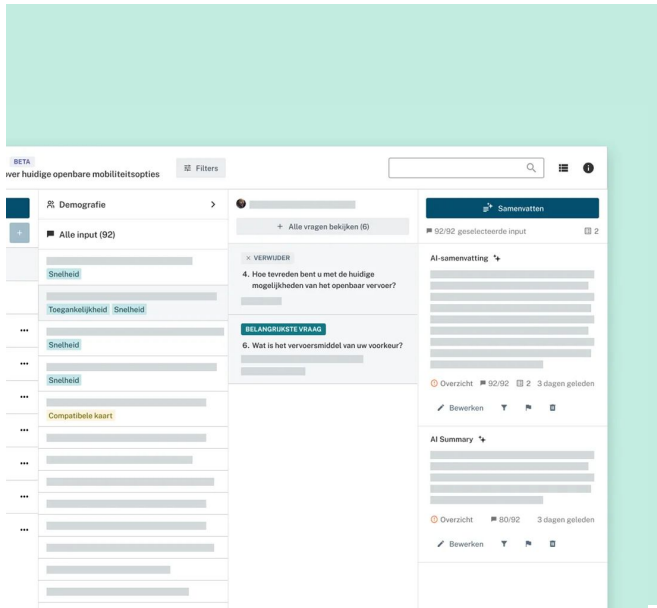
BETA
ver huidige openbare mobiliteitsopties

Filters

Demografie

Alle input (92)

Snelheid

Toegankelijkheid Snelheid

Snelheid

Snelheid

Compatibele kaart

Alle vragen bekijken (6)

× VERWIJDER
4. Hoe tevreden bent u met de huidige mogelijkheden van het openbaar vervoer?

BELANGRIJKSTE VRAAG
6. Wat is het vervoersmiddel van uw voorkeur?

Samenvatten

92/92 geselecteerde input 2

AI-samenvatting

Overzicht 92/92 2 3 dagen geleden

Bewerken

AI Summary

Overzicht 80/92 3 dagen geleden

Bewerken